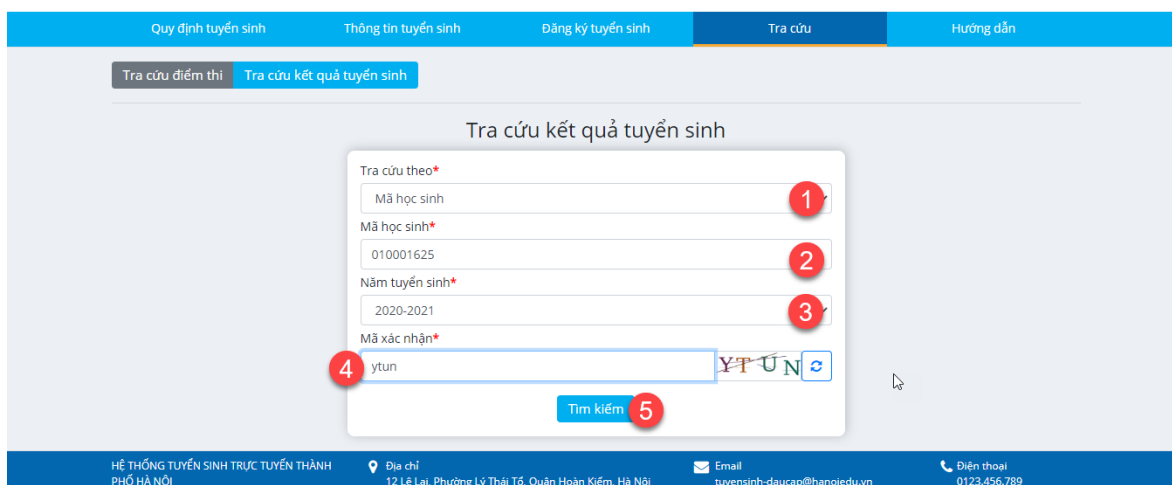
Quy định tuyển sinh | Thông tin tuyển sinh | Đăng ký tuyển sinh | Tra cứu | Hướng dẫn

Tra cứu điểm thi | Tra cứu kết quả tuyển sinh

Tra cứu kết quả tuyển sinh

Tra cứu theo*
Mã học sinh
1
Mã học sinh*
010001625
2
Năm tuyển sinh*
2020-2021
3
Mã xác nhận*
4
ytun
YTUN
Tìm kiếm
5

HỆ THỐNG TUYỂN SINH TRỰC TUYẾN THÀNH PHỐ HÀ NỘI
Địa chỉ
12 Lê Lai, Phường Lý Thái Tổ, Quận Hoàn Kiếm, Hà Nội
Email
tuyensinh-daucap@hanoiedu.vn
Điện thoại
0123.456.789